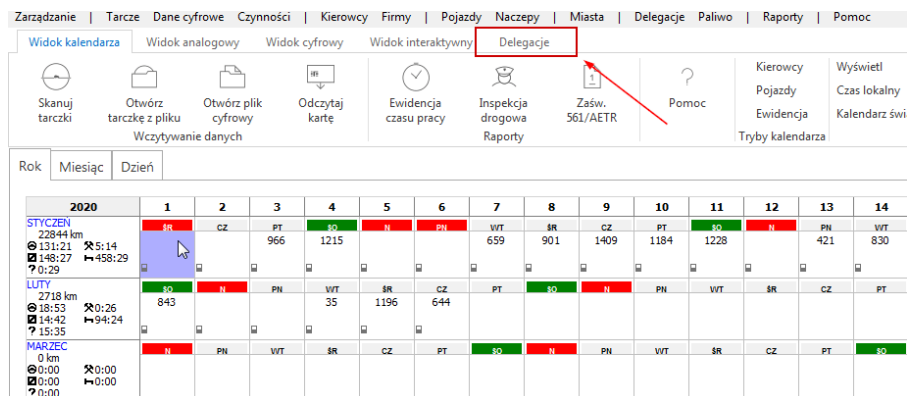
Zarządzanie | Tarcze Dane cyfrowe Czynności | Kierowcy Firmy | Pojazdy Naczepy | Miasta | Delegacje Paliwo | Raporty | Pomoc

Widok kalendarza | Widok analogowy | Widok cyfrowy | Widok interaktywny | Delegacje

Skanuj tarczki | Otwórz tarczkę z pliku | Otwórz plik cyfrowy | Odczytaj kartę
Wczytywanie danych

Ewidencja czasu pracy | Inspekcja drogowa | Zaśw. 561/AETR
Raporty

Pomoc

Kierowcy | Pojazdy | Ewidencja
Tryby kalendarza

Wyświetl | Czas lokalny | Kalendarz świ

Rok | Miesiąc | Dzień

| 2020 | 1 | 2 | 3 | 4 | 5 | 6 | 7 | 8 | 9 | 10 | 11 | 12 | 13 | 14 |
|---|---|---|---|---|---|---|---|---|---|---|---|---|---|---|
| STYCZEŃ 22844 km 131:21 5:14 148:27 458:29 ? 0:29 | ŚR | CZ | PT 966 | SO 1215 | N | PN | WT 659 | ŚR 901 | CZ 1409 | PT 1184 | SO 1228 | N | PN 421 | WT 830 |
| LUTY 2718 km 18:53 0:26 14:42 94:24 ? 15:35 | SO 843 | N | PN | WT 35 | ŚR 1196 | CZ 644 | PT | SO | N | PN | WT | ŚR | CZ | PT |
| MARZEC 0 km 0:00 0:00 0:00 0:00 | N | PN | WT | ŚR | CZ | PT | SO | N | PN | WT | ŚR | CZ | PT | SO |